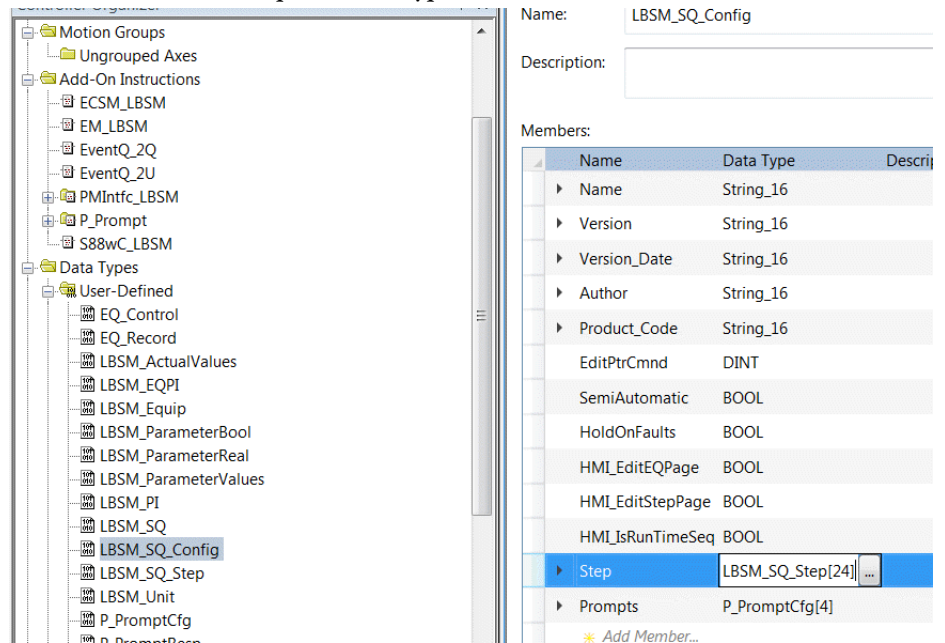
Motion Groups
Ungrouped Axes
Add-On Instructions
ECSM_LBSM
EM_LBSM
EventQ_2Q
EventQ_2U
PMIntfc_LBSM
P_Prompt
S88wC_LBSM
Data Types
User-Defined
EQ_Control
EQ_Record
LBSM_ActualValues
LBSM_EQPI
LBSM_Equip
LBSM_ParameterBool
LBSM_ParameterReal
LBSM_ParameterValues
LBSM_PI
LBSM_SQ
LBSM_SQ_Config
LBSM_SQ_Step
LBSM_Unit
P_PromptCfg
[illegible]

Name: LBSM_SQ_Config

Description:

Members:

| Name | Data Type | Descri |
|---|---|---|
| Name | String_16 | |
| Version | String_16 | |
| Version_Date | String_16 | |
| Author | String_16 | |
| Product_Code | String_16 | |
| EditPtrCmnd | DINT | |
| SemiAutomatic | BOOL | |
| HoldOnFaults | BOOL | |
| HMI_EditEQPage | BOOL | |
| HMI_EditStepPage | BOOL | |
| HMI_IsRunTimeSeq | BOOL | |
| Step | LBSM_SQ_Step[24] ... | |
| Prompts | P_PromptCfg[4] | |
| Add Member... | | |